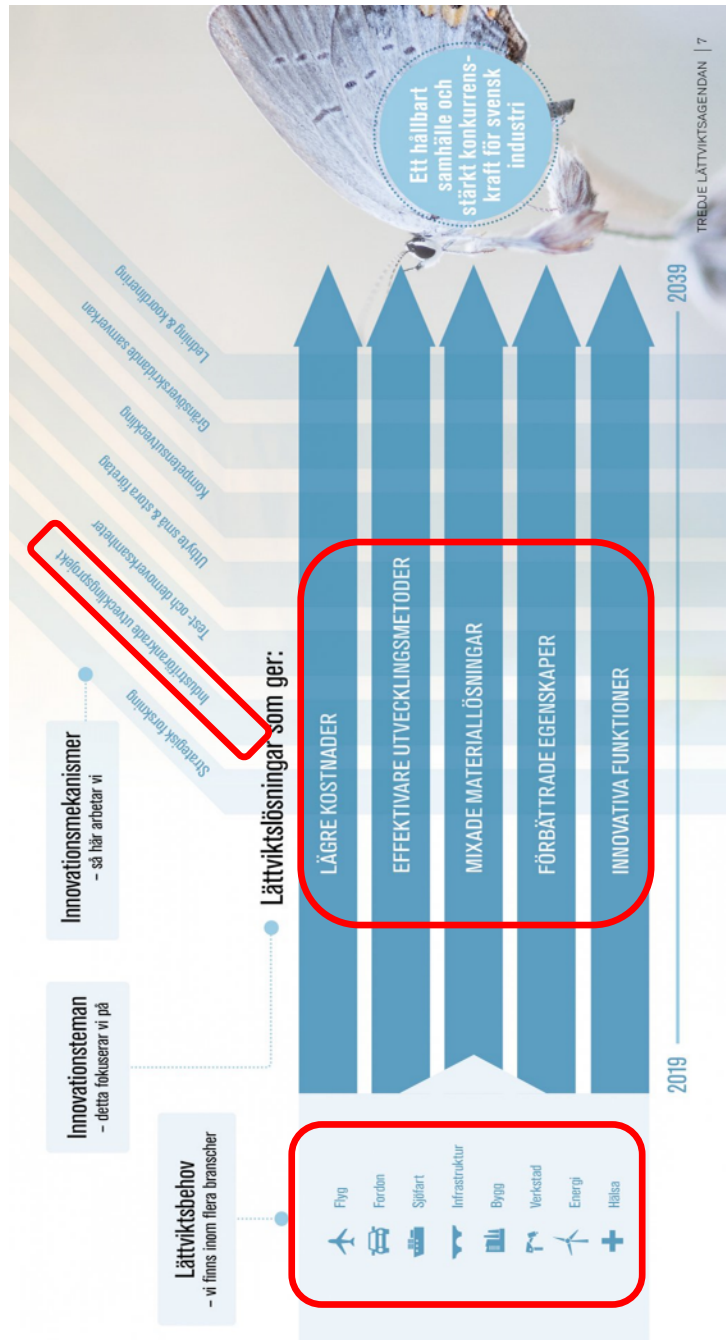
TREDJE LÄTTVIKTSAGENDAN | 7

Ett hållbart samhälle och stärkt konkurrenskraft för svensk industri

Lättviktsbehov
– vi finns inom flera branscher

Flyg
Fordon
Sjöfart
Infrastruktur
Bygg
Verkstad
Energi
Hälsa

Innovationsteman
– detta fokuserar vi på

Innovationsmekanismer
– så här arbetar vi

Strategisk forskning
Industriförankrade utvecklingsprojekt
Test- och demoverksamheter
Utbyte små & stora företag
Kompetensutveckling
Gränsöverskridande samverkan
Ledning & koordinering

Lättviktslösningar som ger:

LÄGRE KOSTNADER
EFFEKTIVARE UTVECKLINGSMETODER
MIXADE MATERIALLÖSNINGAR
FÖRBÄTTRADE EGENSKAPER
INNOVATIVA FUNKTIONER

2019
2039